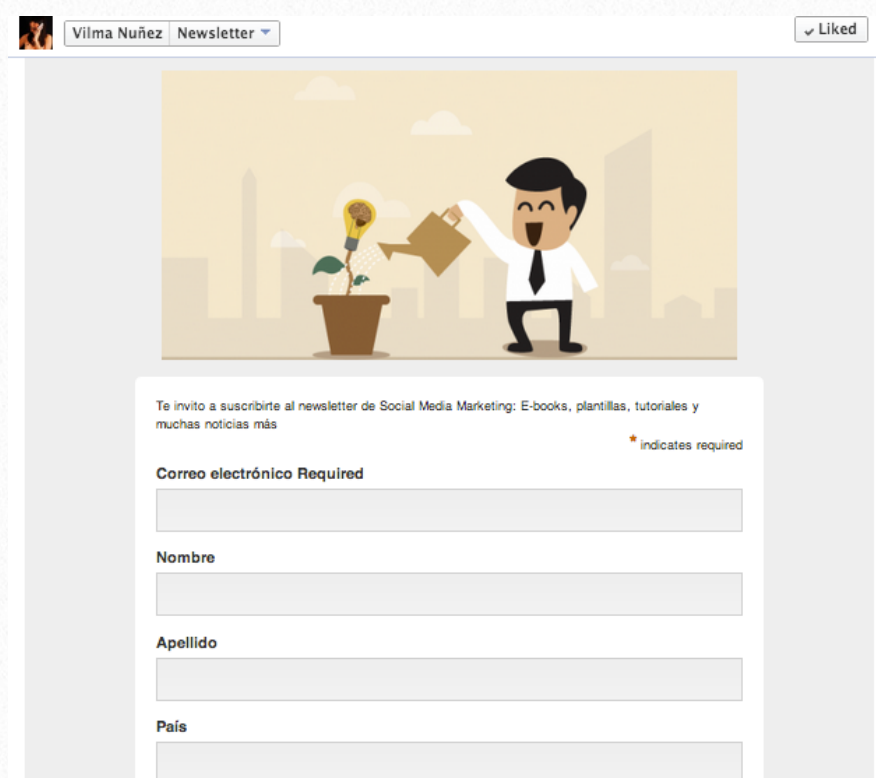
Vilma Nuñez | Newsletter

Liked

Te invito a suscribirte al newsletter de Social Media Marketing: E-books, plantillas, tutoriales y muchas noticias más

* indicates required

Correo electrónico Required

Nombre

Apellido

País